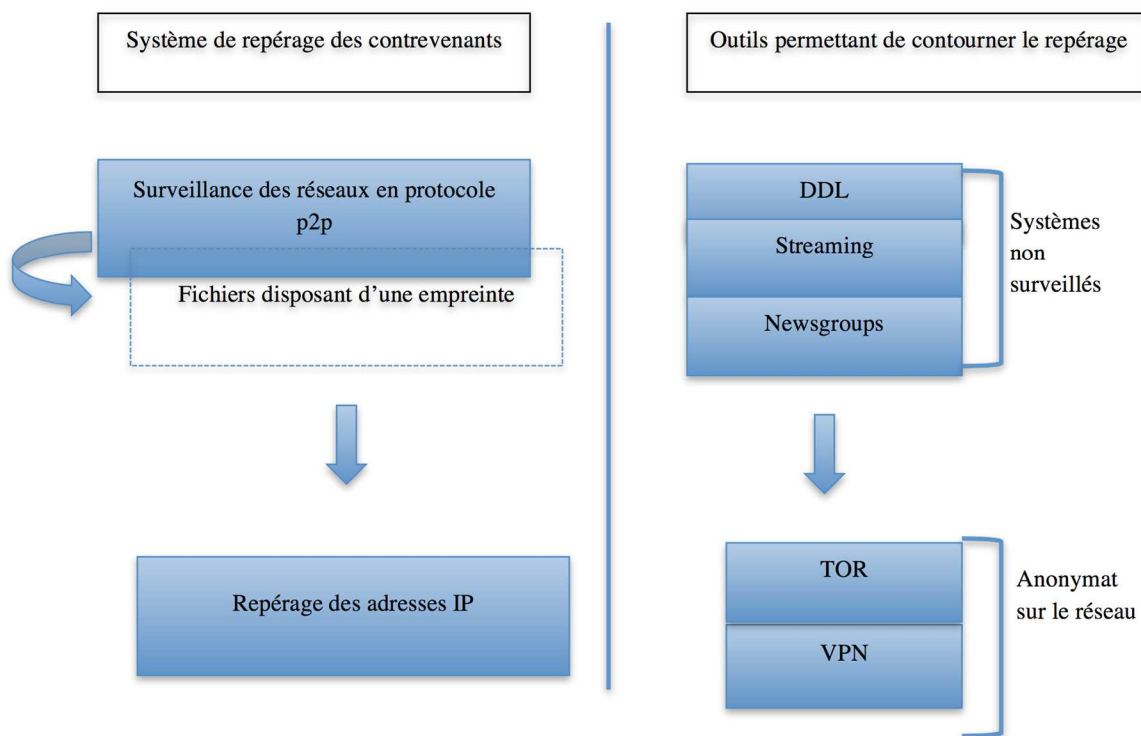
Système de repérage des contrevenants

Surveillance des réseaux en protocole p2p

Fichiers disposant d'une empreinte

Repérage des adresses IP

Outils permettant de contourner le repérage

DDL

Streaming

Newsgroups

Systèmes non surveillés

TOR

VPN

Anonymat sur le réseau